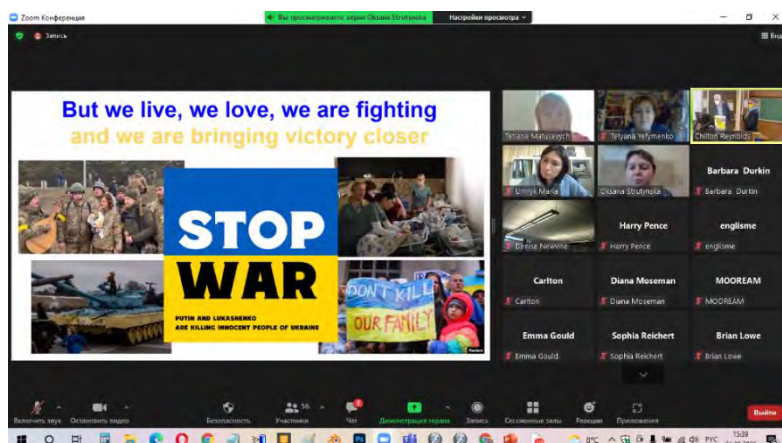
Zoom Конференция

Вы просматриваете экран Oksana Strutynska

Настройки просмотра

Запись

Вид

But we live, we love, we are fighting
and we are bringing victory closer

STOP
WAR

PUTIN AND LUKASHENKO
ARE KILLING INNOCENT PEOPLE OF UKRAINE

DON'T KILL
OUR FAMILY

Tetiana Matusevych
Tetyana Yefymenko
Clifton Reynolds
Umryk Maria
Oksana Strutynska
Barbara Durkin
Barbara Durkin
Denise Newvine
Harry Pence
Harry Pence
englisme
englisme
Carlton
Carlton
Diana Moseman
Diana Moseman
MOOREAM
MOOREAM
Emma Gould
Emma Gould
Sophia Reichert
Sophia Reichert
Brian Lowe
Brian Lowe

Включить звук
Остановить видео
Безопасность
Участники 56
Чат
Демонстрация экрана
Запись
Сессионные залы
Реакции
Приложения
Выйти

РУС
15:39